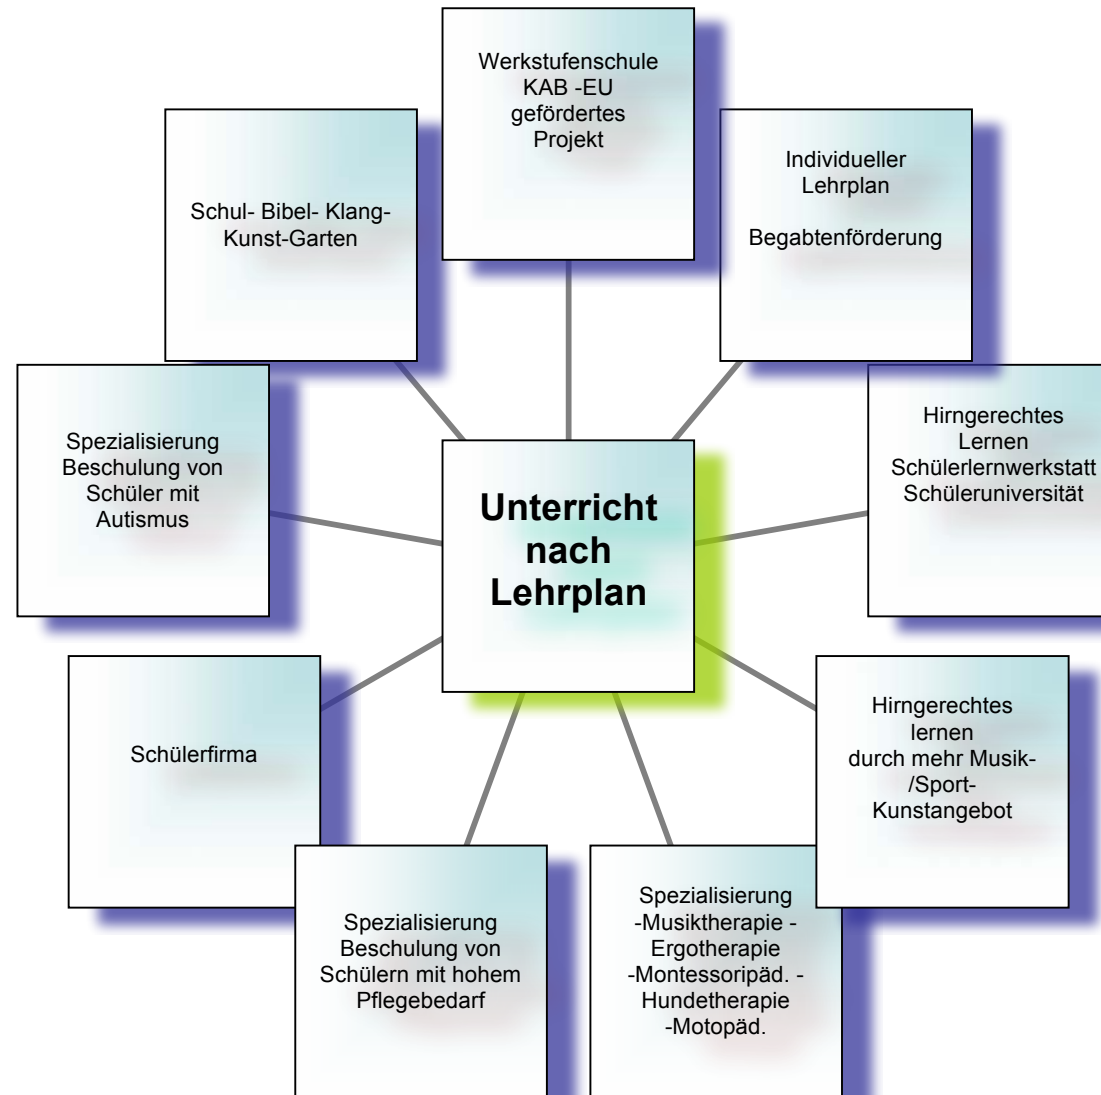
Werkstufenschule KAB -EU gefördertes Projekt

Schul- Bibel- Klang- Kunst-Garten

Individueller Lehrplan

Begabtenförderung

Spezialisierung Beschulung von Schüler mit Autismus

Unterricht nach Lehrplan

Hirngerechtes Lernen Schülerlernwerkstatt Schüleruniversität

Schülerfirma

Hirngerechtes lernen durch mehr Musik- /Sport- Kunstangebot

Spezialisierung Beschulung von Schülern mit hohem Pflegebedarf

Spezialisierung -Musiktherapie - Ergotherapie -Montessoripäd. - Hundetherapie -Motopäd.